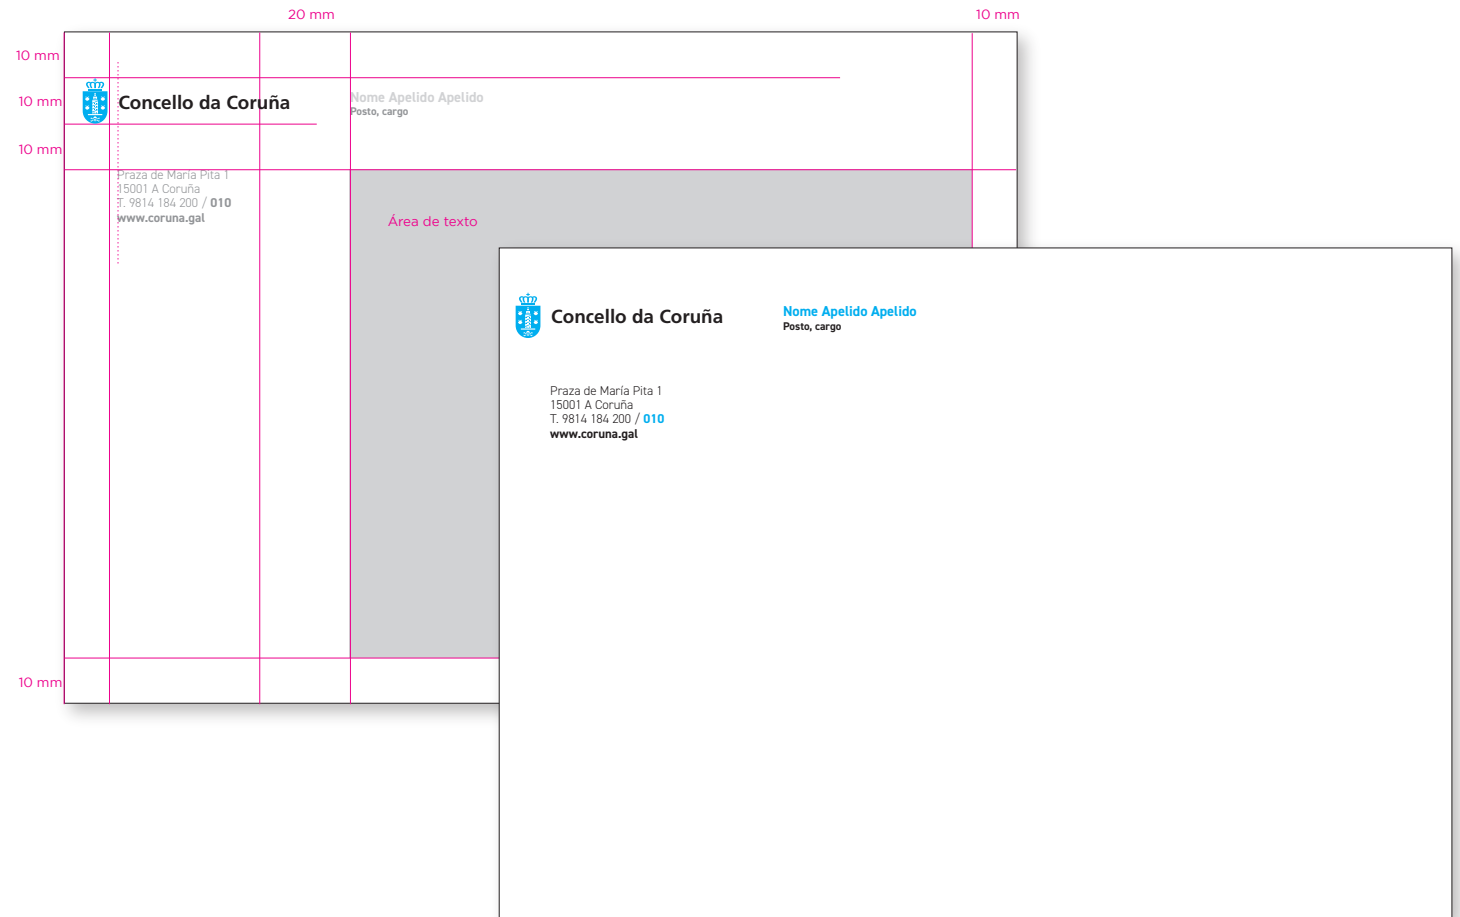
20 mm

10 mm

10 mm

10 mm

10 mm

Concello da Coruña

Nome Apelido Apelido
Posto, cargo

Praza de María Pita 1
15001 A Coruña
T. 9814 184 200 / 010
www.coruna.gal

Área de texto

10 mm

Concello da Coruña

Nome Apelido Apelido
Posto, cargo

Praza de María Pita 1
15001 A Coruña
T. 9814 184 200 / 010
www.coruna.gal